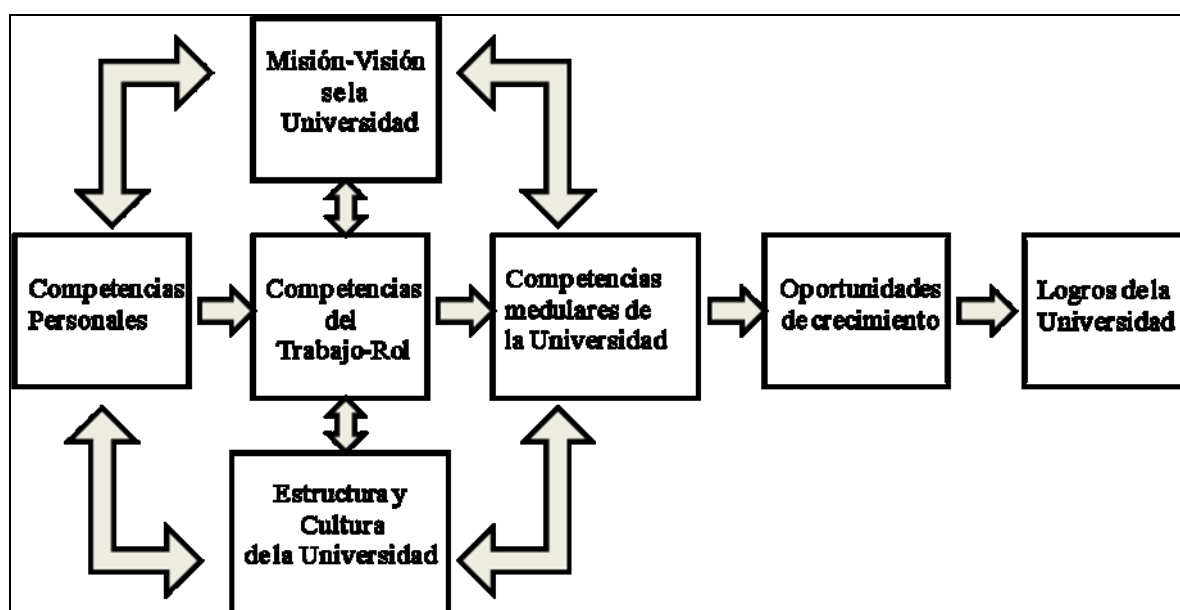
Misión-Visión se la Universidad

Competencias Personales

Competencias del Trabajo-Rol

Competencias medulares de la Universidad

Oportunidades de crecimiento

Logros de la Universidad

Estructura y Cultura de la Universidad